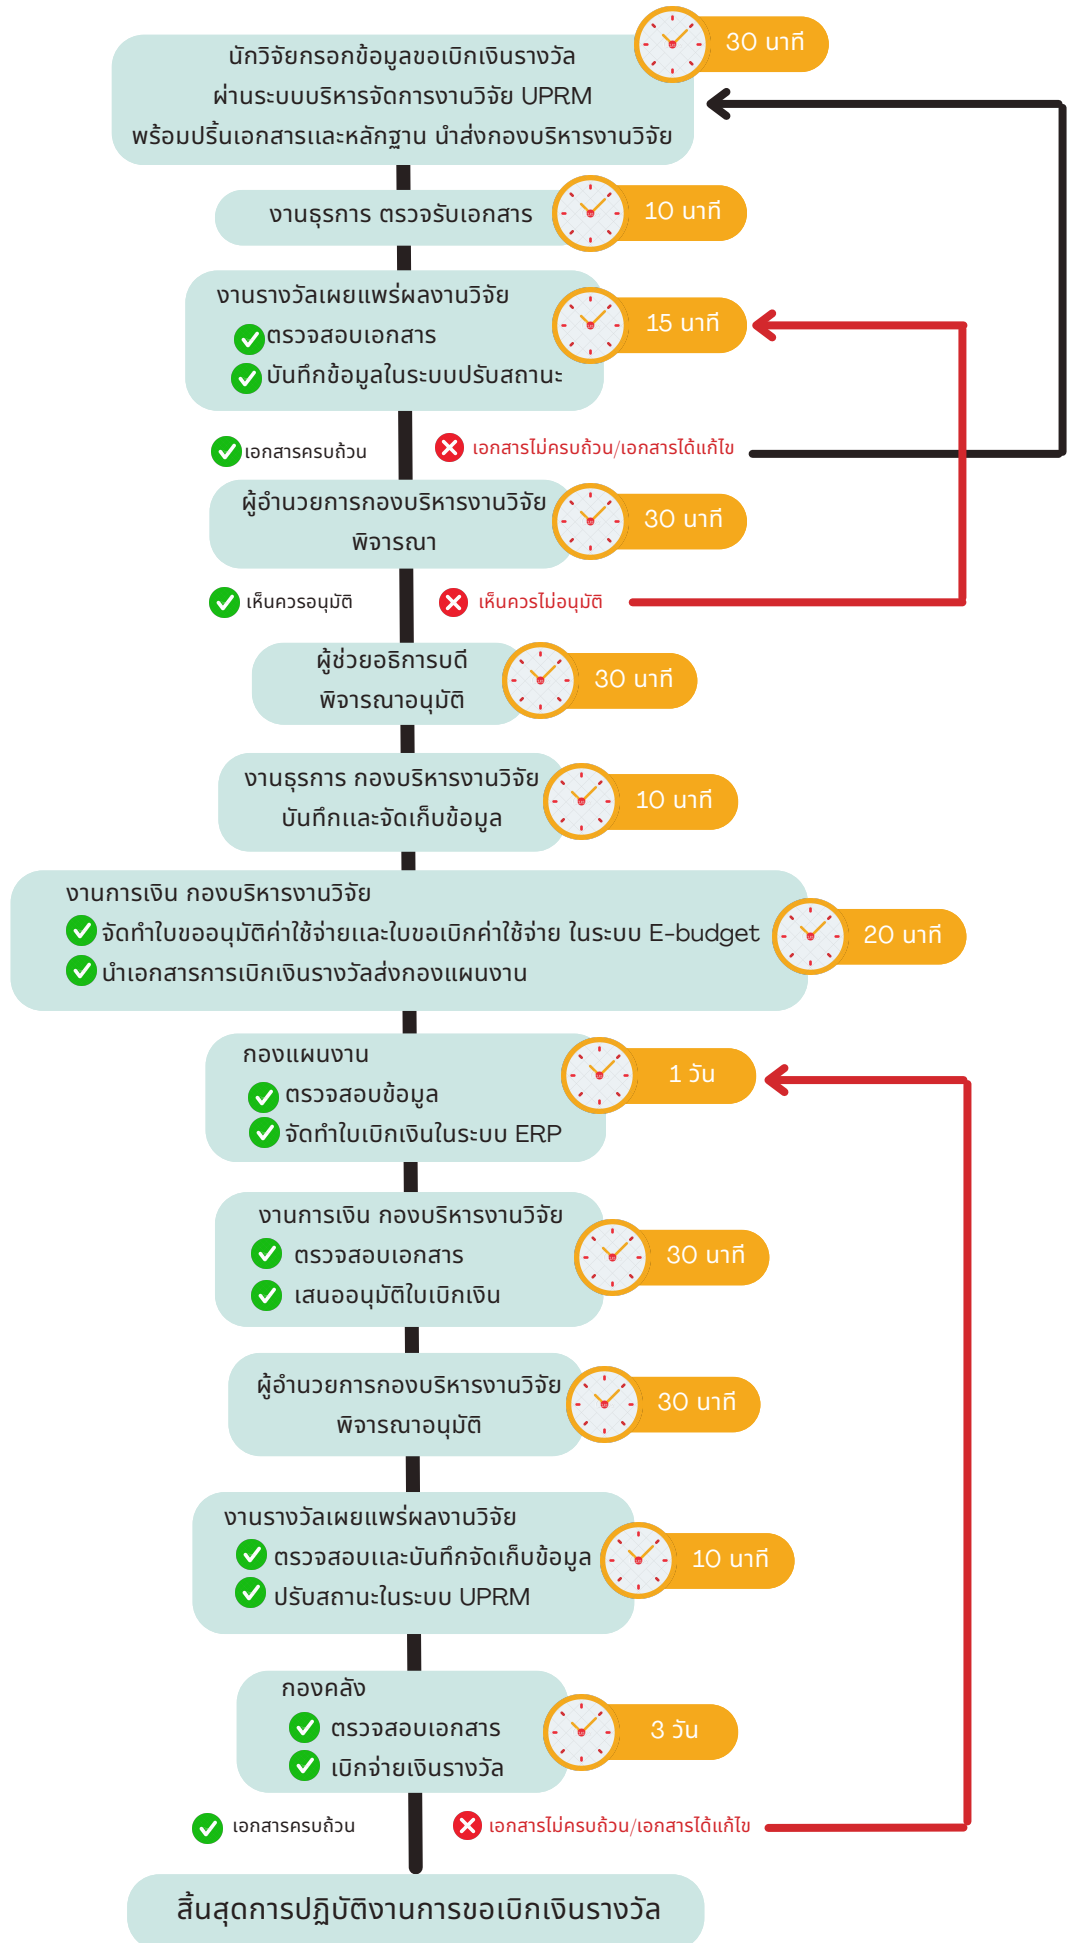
นักวิจัยกรอกข้อมูลขอเบิกเงินรางวัล ผ่านระบบบริหารจัดการงานวิจัย UPRM พร้อมปริ้นเอกสารและหลักฐาน นำส่งกองบริหารงานวิจัย

30 นาที

งานธุรการ ตรวจรับเอกสาร

10 นาที

งานรางวัลเผยแพร่ผลงานวิจัย
ตรวจสอบเอกสาร
บันทึกข้อมูลในระบบปรับสถานะ

15 นาที

เอกสารครบถ้วน

เอกสารไม่ครบถ้วน/เอกสารได้แก้ไข

ผู้อำนวยการกองบริหารงานวิจัย พิจารณา

30 นาที

เห็นควรอนุมัติ

เห็นควรไม่อนุมัติ

ผู้ช่วยอธิการบดี พิจารณาอนุมัติ

30 นาที

งานธุรการ กองบริหารงานวิจัย บันทึกและจัดเก็บข้อมูล

10 นาที

งานการเงิน กองบริหารงานวิจัย
จัดทำใบขออนุมัติค่าใช้จ่ายและใบขอเบิกค่าใช้จ่าย ในระบบ E-budget
นำเอกสารการเบิกเงินรางวัลส่งกองแผนงาน

20 นาที

กองแผนงาน
ตรวจสอบข้อมูล
จัดทำใบเบิกเงินในระบบ ERP

1 วัน

งานการเงิน กองบริหารงานวิจัย
ตรวจสอบเอกสาร
เสนออนุมัติใบเบิกเงิน

30 นาที

ผู้อำนวยการกองบริหารงานวิจัย พิจารณาอนุมัติ

30 นาที

งานรางวัลเผยแพร่ผลงานวิจัย
ตรวจสอบและบันทึกจัดเก็บข้อมูล
ปรับสถานะในระบบ UPRM

10 นาที

กองคลัง
ตรวจสอบเอกสาร
เบิกจ่ายเงินรางวัล

3 วัน

เอกสารครบถ้วน

เอกสารไม่ครบถ้วน/เอกสารได้แก้ไข

สิ้นสุดการปฏิบัติงานการขอเบิกเงินรางวัล